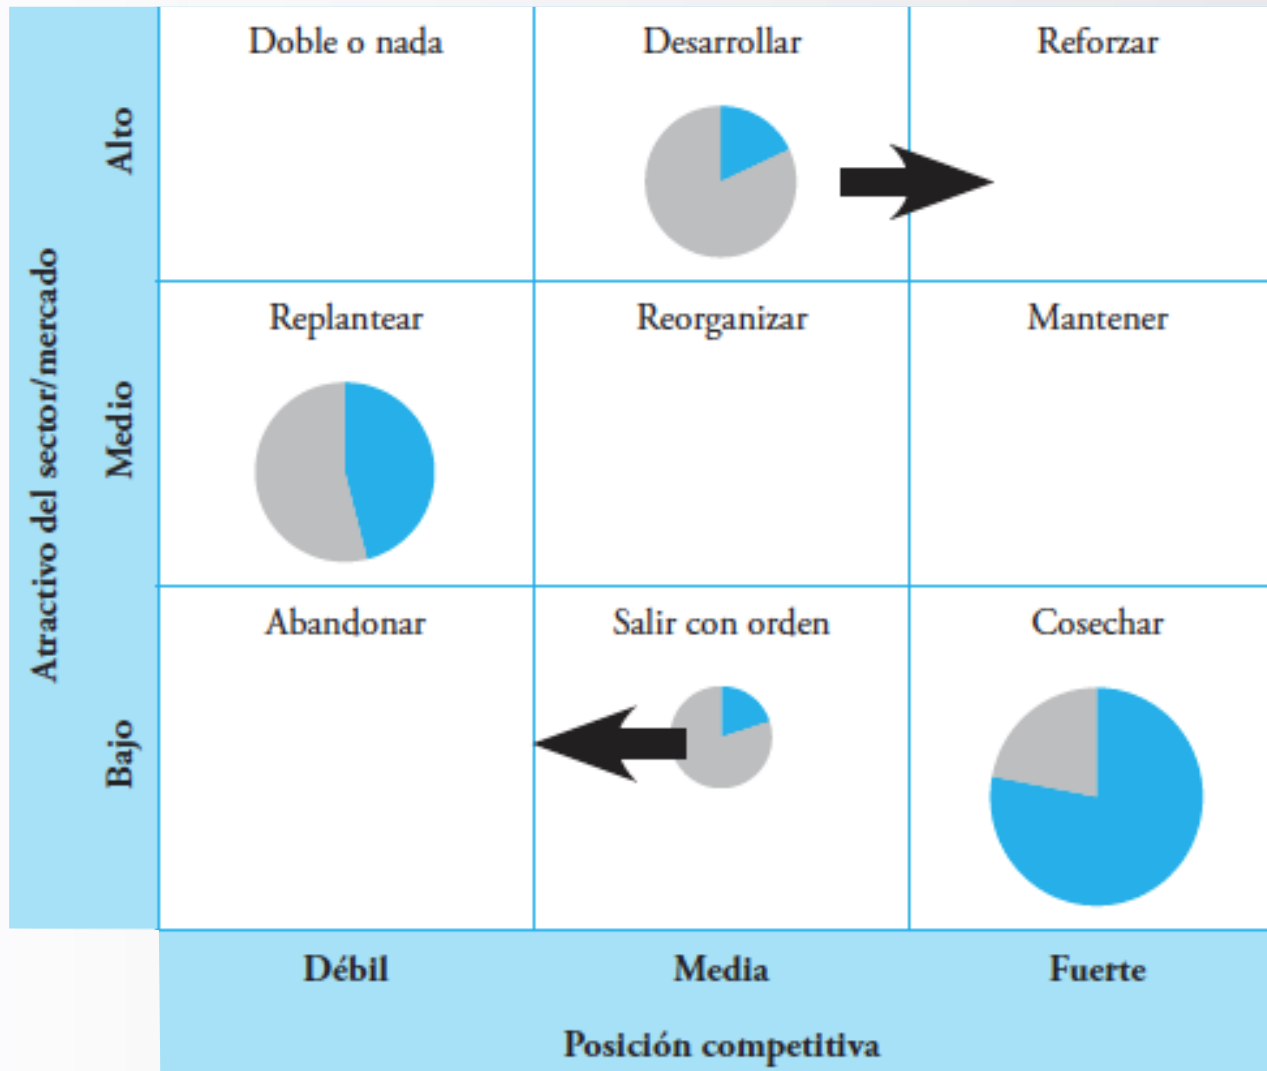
Atractivo del sector/mercado

Alto

Medio

Bajo

| | Débil | Media | Fuerte |
|---|---|---|---|
| Alto | Doble o nada | Desarrollar | Reforzar |
| Medio | Replantear | Reorganizar | Mantener |
| Bajo | Abandonar | Salir con orden | Cosechar |

Débil Media Fuerte

Posición competitiva